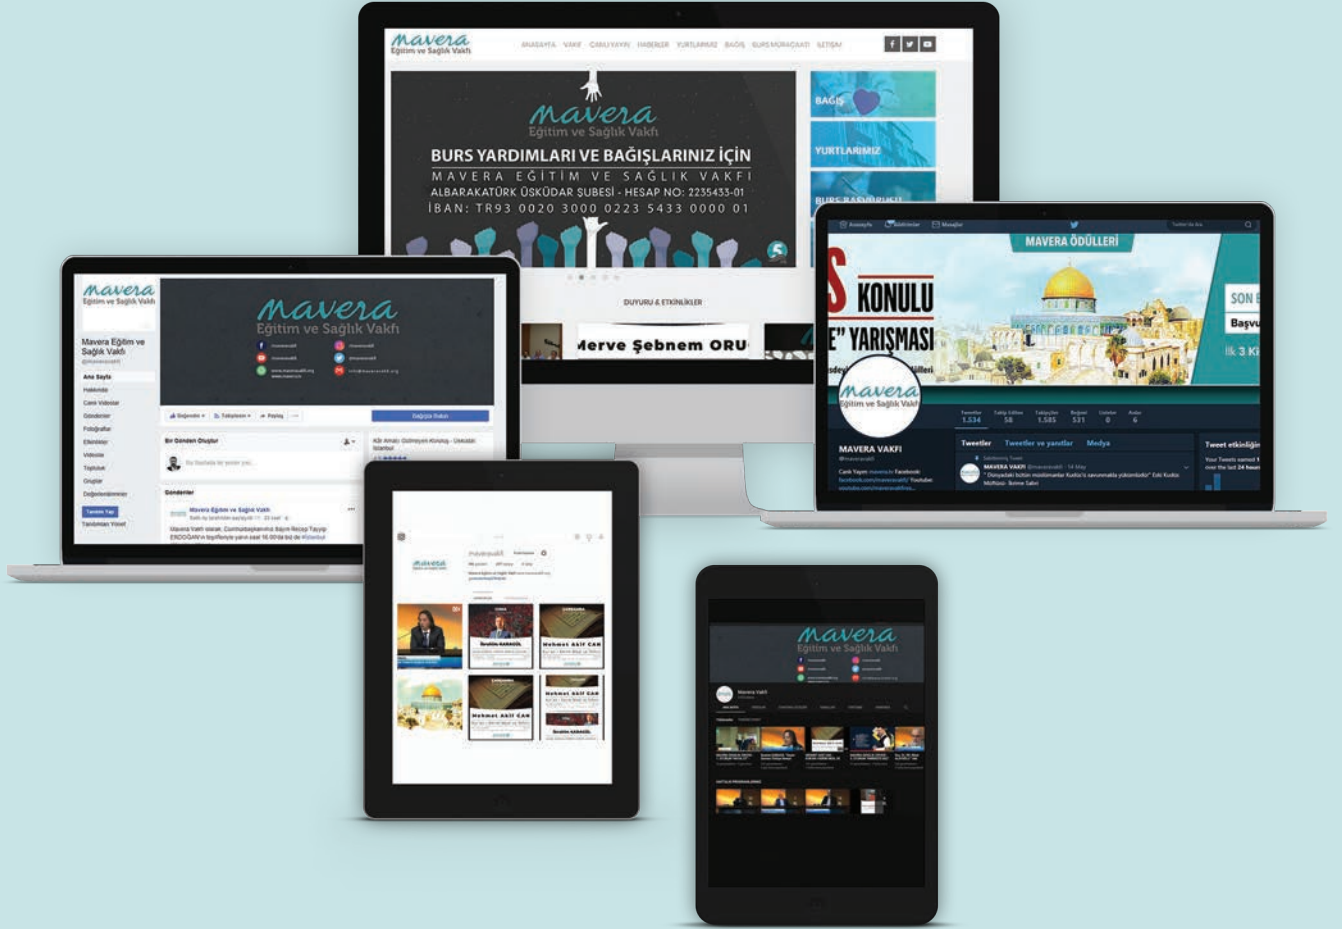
mavera
Eğitim ve Sağlık Vakfı

ANASAYFA VAKIF CANLI YAYIN HABERLER YURTLARIMIZ BAĞIŞ BURS MÜRACAATI İLETİŞİM

mavera
Eğitim ve Sağlık Vakfı

BURS YARDIMLARI VE BAĞIŞLARINIZ İÇİN
MAVERA EĞİTİM VE SAĞLIK VAKFI
ALBARAKATÜRK ÜSKÜDAR ŞUBESİ - HESAP NO: 2235433-01
İBAN: TR93 0020 3000 0223 5433 0000 01

BAĞIŞ
YURTLARIMIZ
BURS BAŞVURUSU

DUYURU & ETKİNLİKLER

Merve Şebnem ORU

mavera
Eğitim ve Sağlık Vakfı
Mavera Eğitim ve Sağlık Vakfı
Ana Sayfa
Hakkında
Canlı Videolar
Gönderiler
Fotoğraflar
Etkinlikler
Videolar
Topluluk
Gruplar
Değerlendirmeler

mavera
Eğitim ve Sağlık Vakfı

Bağışta Bulun
Bir Gönderi Oluştur
Gönderiler
Mavera Eğitim ve Sağlık Vakfı

MAVERA ÖDÜLLERİ
KONULU
" YARIŞMASI
SON
Başvu
İlk 3 Ki

mavera
Eğitim ve Sağlık Vakfı
MAVERA VAKFI
Tweetler 1.534
Takip Edilen 58
Takipçiler 1.585
Beğeni 531
Listeler 0
Anlar 6
Tweetler Tweetler ve yanıtlar Medya
Tweet etkinliğin
MAVERA VAKFI
" Dünyadaki bütün müslümanlar Kudüs'ü savunmakla yükümlüdür" Eski Kudüs Müftüsü İkrime Sabri

mavera
İbrahim KARAGÜL
Mehmet Akif CAN
Mehmet Akif CAN
İbrahim KARAGÜL

mavera
Eğitim ve Sağlık Vakfı
Mavera Vakfı